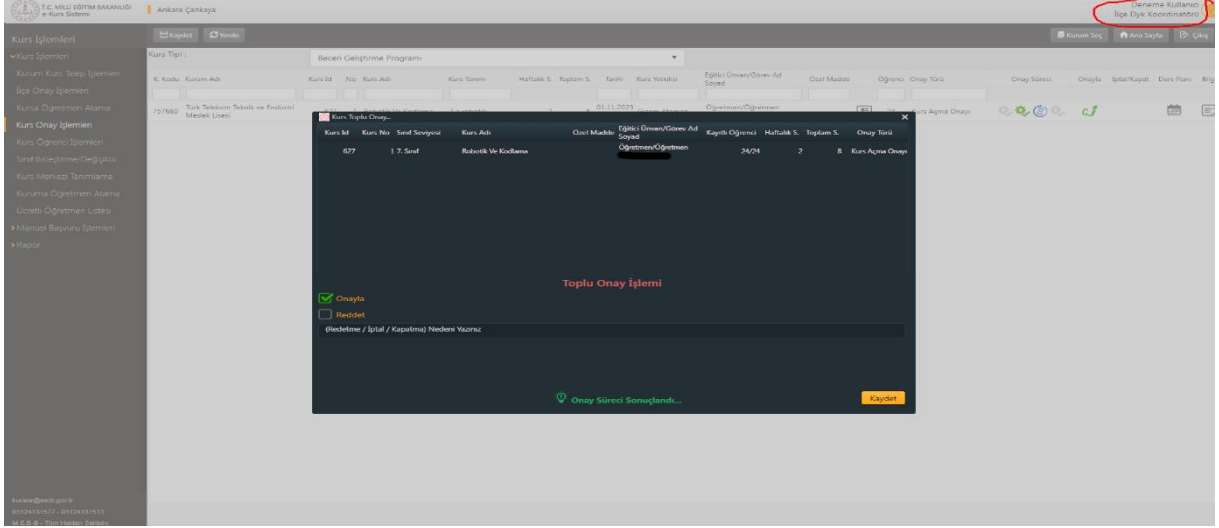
T.C. MİLLİ EĞİTİM BAKANLIĞI e-Kurs Sistemi

Ankara Çankaya

Deneme Kullanıcı
İlçe Dyk Koordinatörü

Kurs İşlemleri

Kaydet Yenile

Kurum Seç Ana Sayfa Çıkış

Kurs İşlemleri
Kurum Kurs Talebi İşlemleri
İlçe Onay İşlemleri
Kursa Öğretmen Atama
Kurs Onay İşlemleri
Kurs Öğrenci İşlemleri
Sınıf Birleştirme/Değişiklik
Kurs Merkezi Tanımlama
Kuruma Öğretmen Atama
Ücretli Öğretmen Listesi
Manuel Başvuru İşlemleri
Rapor

Kurs Tipi :
Beceri Geliştirme Programı

K. Kodu Kurum Adı Kurs Id No Kurs Adı Kurs Tanımı Haftalık S. Toplam S. Tarihi Kurs Yetkilisi Eğitici Ünvan/Görev Ad Soyad Özel Madde Öğrenci Onay Türü Onay Süreci Onayla İptal/Kapat Ders Planı Bilgi

757680 Türk Telekom Teknik ve Endüstri Meslek Lisesi 01.11.2021 Öğretmen/Öğretmen Kurs Açma Onayı

Kurs Toplu Onay...

| Kurs Id | Kurs No | Sınıf Seviyesi | Kurs Adı | Özel Madde | Eğitici Ünvan/Görev Ad Soyad | Kayıtlı Öğrenci | Haftalık S. | Toplam S. | Onay Türü |
|---|---|---|---|---|---|---|---|---|---|
| 627 | 1 | 7. Sınıf | Robotik Ve Kodlama | | Öğretmen/Öğretmen | 24/24 | 2 | 8 | Kurs Açma Onayı |

Toplu Onay İşlemi

Onayla
Reddet
(Redetme / İptal / Kapatma) Nedeni Yazınız

Onay Süreci Sonuçlandı...

Kaydet